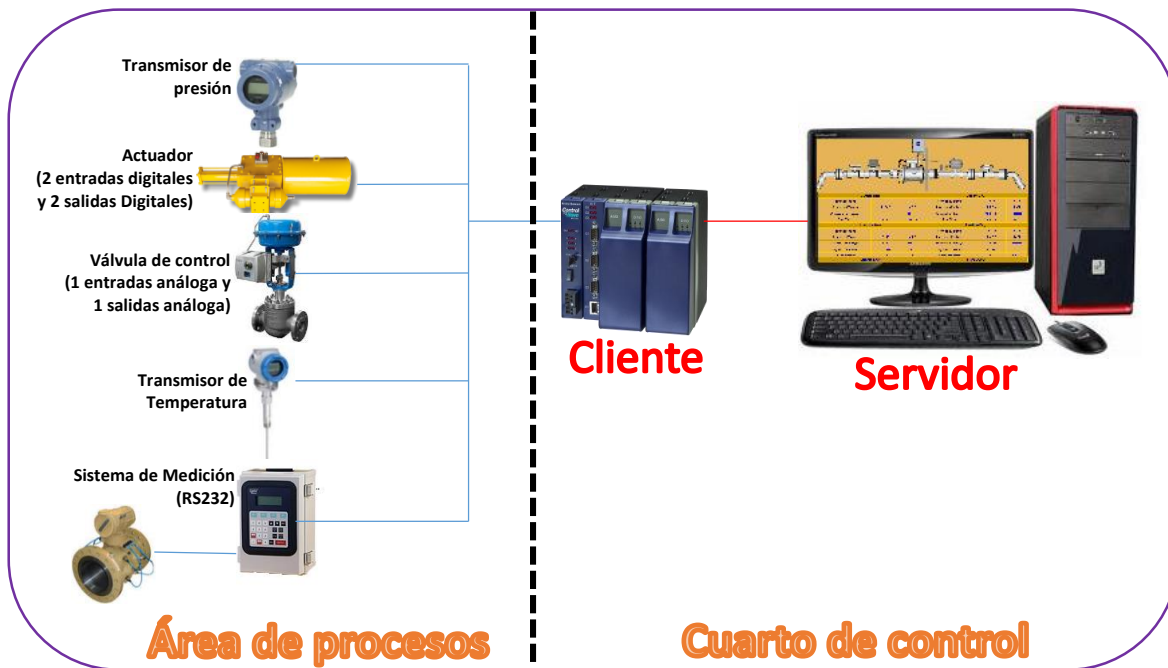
Transmisor de presión

Actuador
(2 entradas digitales y 2 salidas Digitales)

Válvula de control
(1 entradas análoga y 1 salidas análoga)

Transmisor de Temperatura

Sistema de Medición
(RS232)

Cliente

Servidor

Área de procesos

Cuarto de control